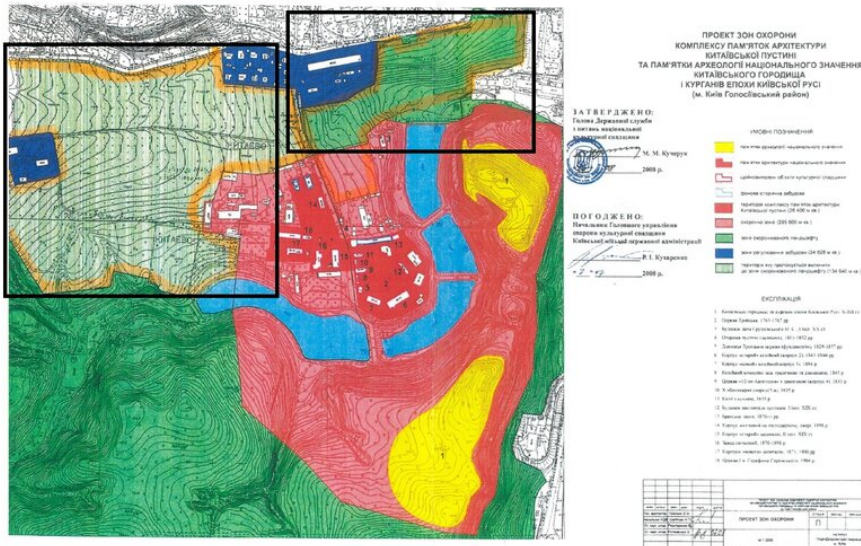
ПРОЕКТ ЗОН ОХОРОНИ
КОМПЛЕКСУ ПАМ'ЯТОК АРХІТЕКТУРИ
КИТАЇВСЬКОЇ ПУСТИНІ
ТА ПАМ'ЯТКИ АРХЕОЛОГІЇ НАЦІОНАЛЬНОГО ЗНАЧЕННЯ
КИТАЇВСЬКОГО ГОРОДИЩА
І КУРГАНІВ ЕПОХИ КИЇВСЬКОЇ РУСІ
(м. Київ Голосіївський район)

ЗАТВЕРДЖЕНО:
Голова Державної служби
з питань національної
культурної спадщини
М. М. Кучерук
2008 р.

ПОГОДЖЕНО:
Начальник Головного управління
охорони культурної спадщини
Київської міської державної адміністрації
Р. І. Кухаренко
2008 р.

УМОВНІ ПОЗНАЧЕННЯ
пам'ятки археології національного значення
пам'ятки архітектури національного значення
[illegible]
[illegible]
територія комплексу пам'яток архітектури Китаївської пустині (26 400 м кв.)
охоронна зона (285 900 м кв.)
зона охоронюваного ландшафту
зона регулювання забудови (24 626 м кв.)
території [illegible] зони охоронюваного ландшафту (134 640 м кв.)

ЕКСПЛІКАЦІЯ
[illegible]

КИТАЄВО
КИТАЄВО

ПРОЕКТ ЗОН ОХОРОНИ
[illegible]